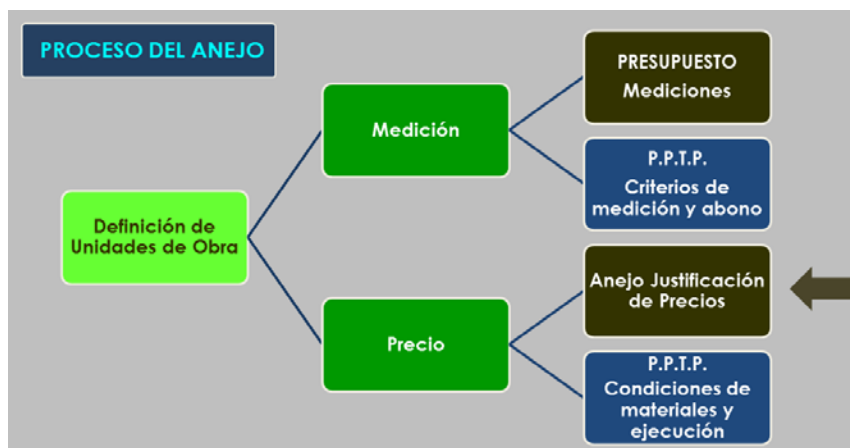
PROCESO DEL ANEJO

Definición de Unidades de Obra

Medición

PRESUPUESTO
Mediciones

P.P.T.P.
Criterios de medición y abono

Precio

Anejo Justificación de Precios

P.P.T.P.
Condiciones de materiales y ejecución